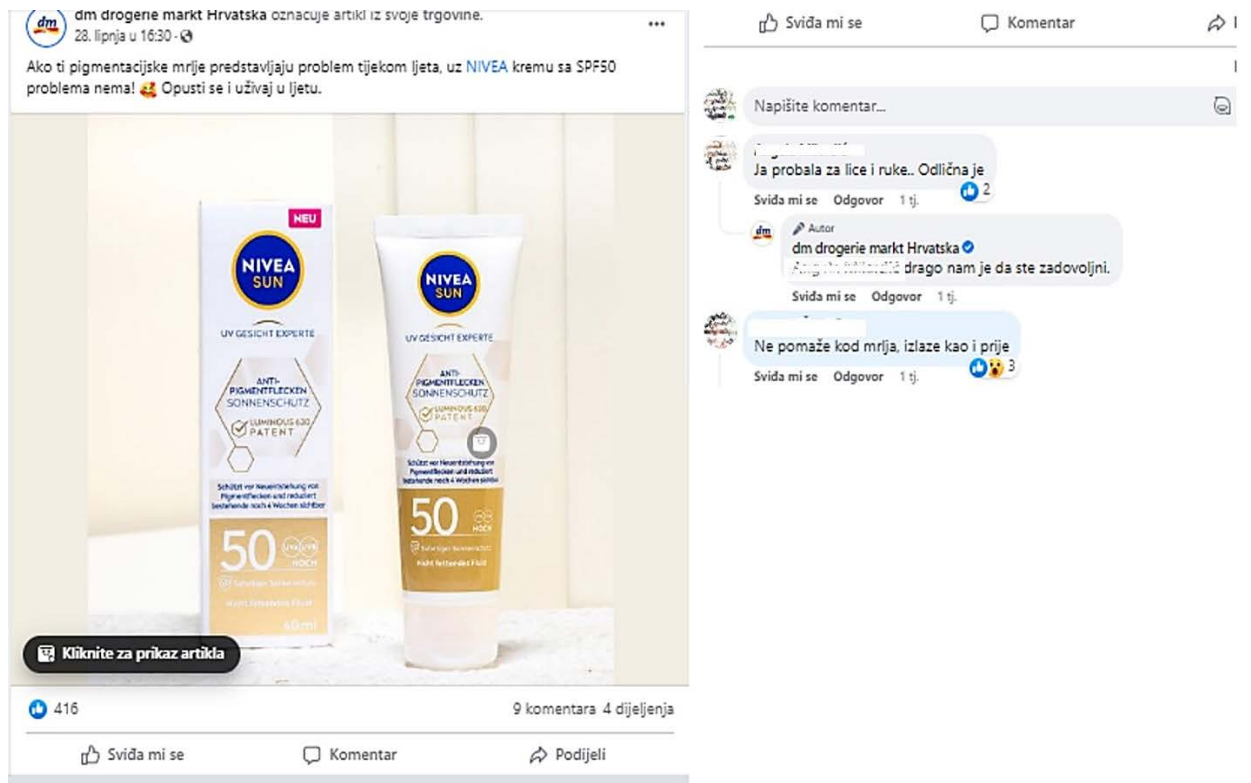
dm

dm drogerie markt Hrvatska označuje artikl iz svoje trgovine.
28. lipnja u 16:30 ·

...

Ako ti pigmentacijske mrlje predstavljaju problem tijekom ljeta, uz NIVEA kremu sa SPF50 problema nema! Opusti se i uživaj u ljetu.

NEU

NIVEA SUN

UV GESICHT EXPERTE

ANTI-PIGMENTFLECKEN SONNENSCHUTZ

LUMINOUS 630 PATENT

Schützt vor Neuentstehung von Pigmentflecken und reduziert bestehende nach 4 Wochen sichtbar

50 HOCH

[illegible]

60 ml

NIVEA SUN

UV GESICHT EXPERTE

ANTI-PIGMENTFLECKEN SONNENSCHUTZ

LUMINOUS 630 PATENT

Schützt vor Neuentstehung von Pigmentflecken und reduziert bestehende nach 4 Wochen sichtbar

50 HOCH

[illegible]

Nicht fettendes Fluid

Kliknite za prikaz artikla

416

9 komentara 4 dijeljenja

Sviđa mi se

Komentar

Podijeli

Sviđa mi se

Komentar

Napišite komentar...

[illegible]
Ja probala za lice i ruke.. Odlična je
2
Sviđa mi se Odgovor 1 tj.

Autor
dm drogerie markt Hrvatska
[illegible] drago nam je da ste zadovoljni.
Sviđa mi se Odgovor 1 tj.

Ne pomaže kod mrlja, izlaze kao i prije
3
Sviđa mi se Odgovor 1 tj.